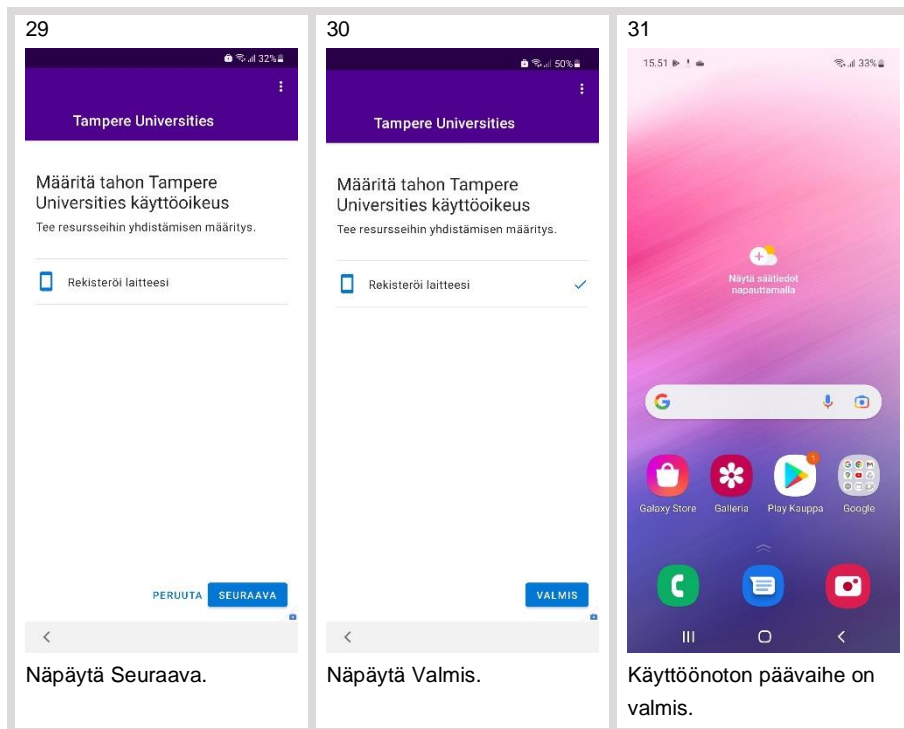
29

32%

Tampere Universities

Määritä tahon Tampere Universities käyttöoikeus

Tee resursseihin yhdistämisen määritys.

Rekisteröi laitteesi

PERUUTA SEURAAVA

Näpäytä Seuraava.

30

50%

Tampere Universities

Määritä tahon Tampere Universities käyttöoikeus

Tee resursseihin yhdistämisen määritys.

Rekisteröi laitteesi

VALMIS

Näpäytä Valmis.

31

15.51

33%

Näytä säätiedot napauttamalla

Galaxy Store Galleria Play Kauppa Google

Käyttöönoton päävaihe on valmis.